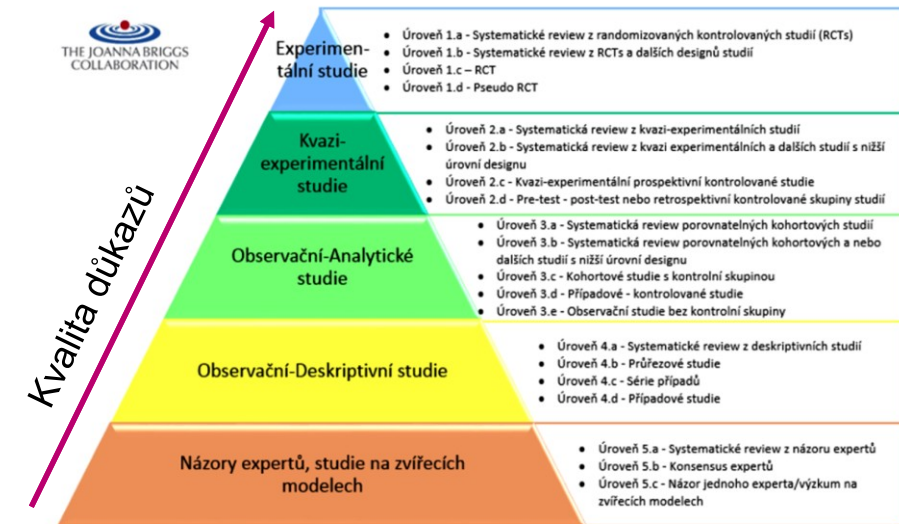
THE JOANNA BRIGGS COLLABORATION

Kvalita důkazů

Experimentální studie

- Úroveň 1.a - Systematické review z randomizovaných kontrolovaných studií (RCTs)
- Úroveň 1.b - Systematické review z RCTs a dalších designů studií
- Úroveň 1.c – RCT
- Úroveň 1.d - Pseudo RCT

Kvazi-experimentální studie

- Úroveň 2.a - Systematická review z kvazi-experimentálních studií
- Úroveň 2.b - Systematická review z kvazi experimentálních a dalších studií s nižší úrovní designu
- Úroveň 2.c - Kvazi-experimentální prospektivní kontrolované studie
- Úroveň 2.d - Pre-test - post-test nebo retrospektivní kontrolované skupiny studií

Observační-Analytické studie

- Úroveň 3.a - Systematická review porovnatelných kohortových studií
- Úroveň 3.b - Systematická review porovnatelných kohortových a nebo dalších studií s nižší úrovní designu
- Úroveň 3.c - Kohortové studie s kontrolní skupinou
- Úroveň 3.d - Případové - kontrolované studie
- Úroveň 3.e - Observační studie bez kontrolní skupiny

Observační-Deskriptivní studie

- Úroveň 4.a - Systematické review z deskriptivních studií
- Úroveň 4.b - Průřezové studie
- Úroveň 4.c - Série případů
- Úroveň 4.d - Případové studie

Názory expertů, studie na zvířecích modelech

- Úroveň 5.a - Systematické review z názoru expertů
- Úroveň 5.b - Konsensus expertů
- Úroveň 5.c - Názor jednoho experta/výzkum na zvířecích modelech